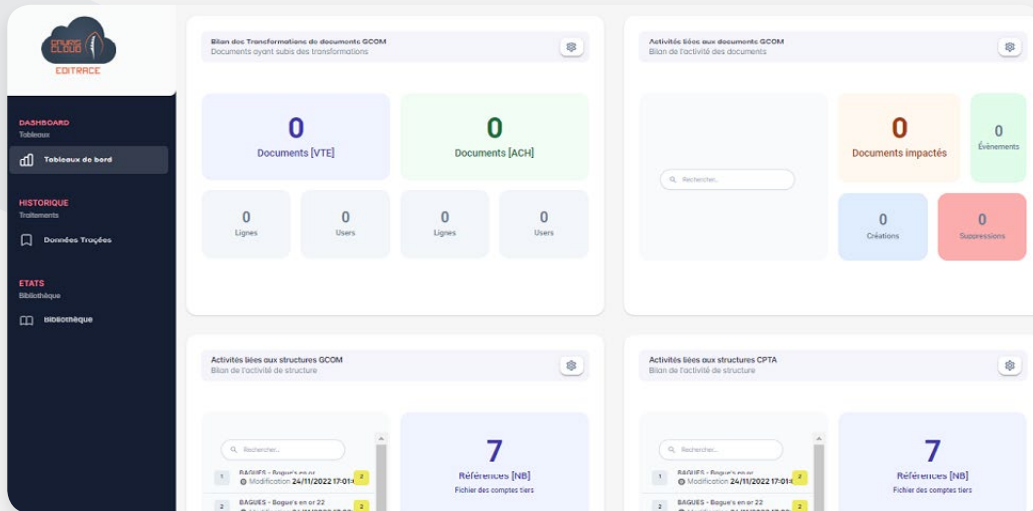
CAVEO CLOUD
EDITRACE

DASHBOARD
Tableaux

Tableaux de bord

HISTORIQUE
Traitements

Données Traçées

ETATS
Bibliothèque

Bibliothèque

Bilan des Transformations de documents GCOM
Documents ayant subis des transformations

0
Documents [VTE]

0
Documents [ACH]

0
Lignes

0
Users

0
Lignes

0
Users

Activités liées aux documents GCOM
Bilan de l'activité des documents

Rechercher...

0
Documents impactés

0
Événements

0
Créations

0
Suppressions

Activités liées aux structures GCOM
Bilan de l'activité de structure

Rechercher...

1 BAGUES - Bague's en or
Modification 24/11/2022 17:01 2

2 BAGUES - Bague's en or 22
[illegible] 2

7
Références [NB]
Fichier des comptes tiers

Activités liées aux structures CPTA
Bilan de l'activité de structure

Rechercher...

1 BAGUES - Bague's en or
Modification 24/11/2022 17:01 2

2 BAGUES - Bague's en or 22
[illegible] 2

7
Références [NB]
Fichier des comptes tiers